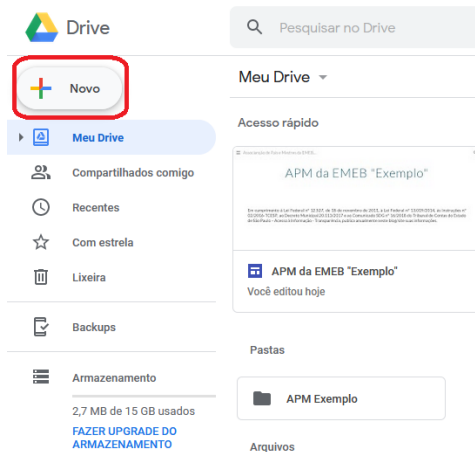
Drive

Pesquisar no Drive

Novo

Meu Drive

Compartilhados comigo

Recentes

Com estrela

Lixeira

Backups

Armazenamento

2,7 MB de 15 GB usados

FAZER UPGRADE DO ARMAZENAMENTO

Meu Drive

Acesso rápido

APM da EMEB "Exemplo"

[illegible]

APM da EMEB "Exemplo"

Você editou hoje

Pastas

APM Exemplo

Arquivos